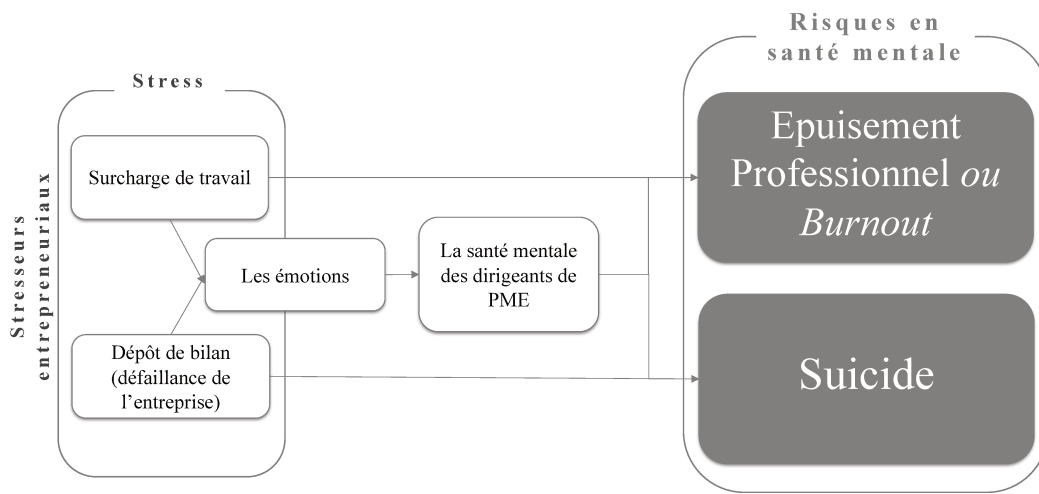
Stress

Stresseurs entrepreneuriaux

Surcharge de travail

Les émotions

Dépôt de bilan (défaillance de l'entreprise)

La santé mentale des dirigeants de PME

Risques en santé mentale

Epuisement Professionnel *ou* *Burnout*

Suicide